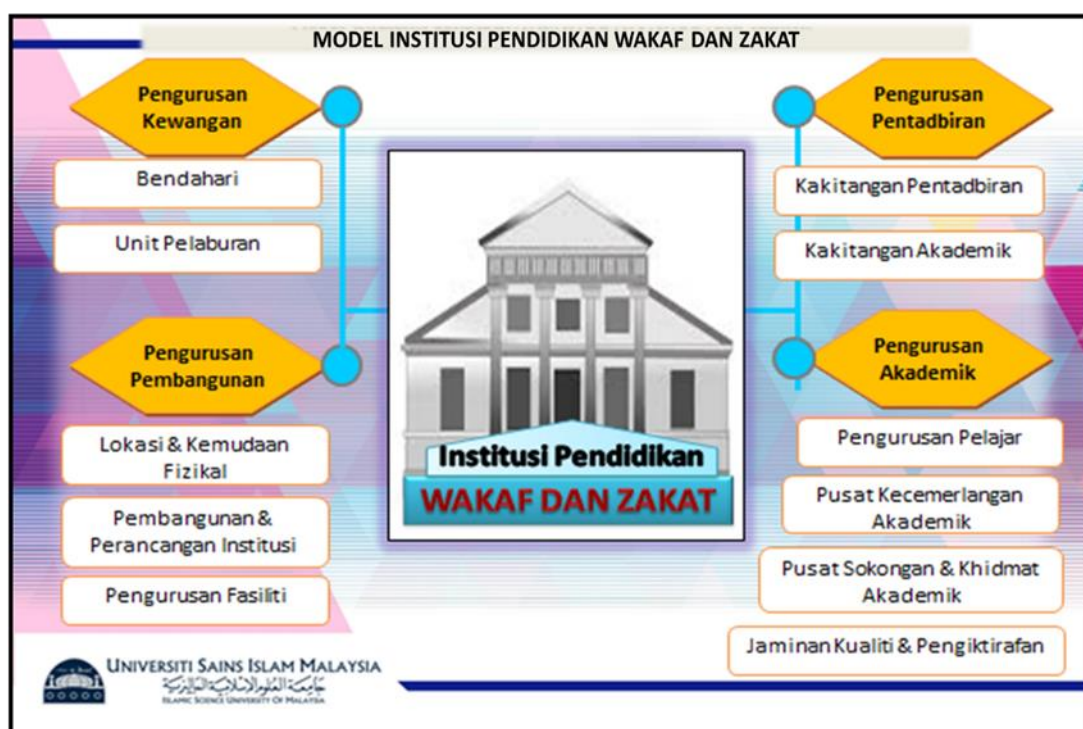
MODEL INSTITUSI PENDIDIKAN WAKAF DAN ZAKAT

Pengurusan Kewangan

Bendahari

Unit Pelaburan

Pengurusan Pembangunan

Lokasi & Kemudaan Fizikal

Pembangunan & Perancangan Institusi

Pengurusan Fasiliti

Institusi Pendidikan
WAKAF DAN ZAKAT

Pengurusan Pentadbiran

Kakitangan Pentadbiran

Kakitangan Akademik

Pengurusan Akademik

Pengurusan Pelajar

Pusat Kecemerlangan Akademik

Pusat Sokongan & Khidmat Akademik

Jaminan Kualiti & Pengiktirafan

UNIVERSITI SAINS ISLAM MALAYSIA
جامعة العلوم الإسلامية الماليزية
ISLAMIC SCIENCE UNIVERSITY OF MALAYSIA